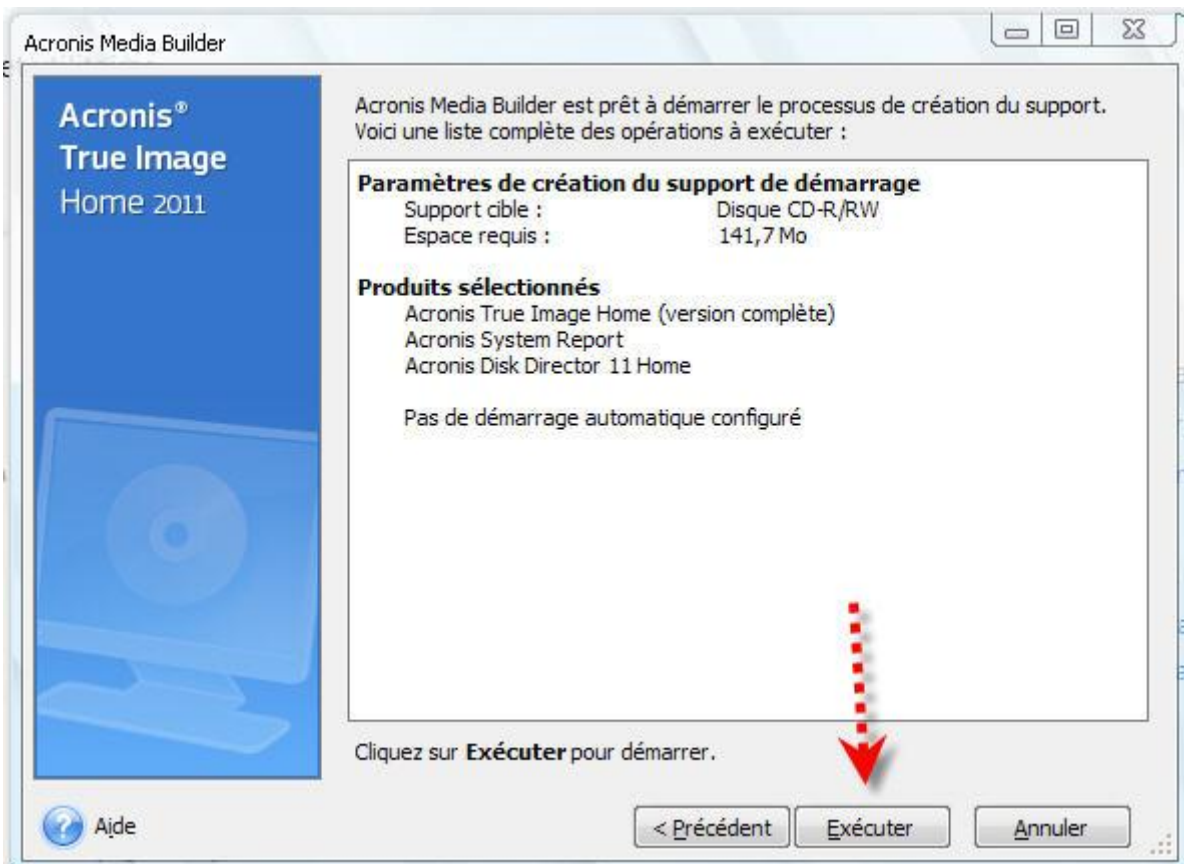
Acronis Media Builder

Acronis®
True Image
Home 2011

Acronis Media Builder est prêt à démarrer le processus de création du support. Voici une liste complète des opérations à exécuter :

Paramètres de création du support de démarrage
Support cible : Disque CD-R/RW
Espace requis : 141,7 Mo

Produits sélectionnés
Acronis True Image Home (version complète)
Acronis System Report
Acronis Disk Director 11 Home

Pas de démarrage automatique configuré

Cliquez sur **Exécuter** pour démarrer.

Aide

< Précédent

Exécuter

Annuler